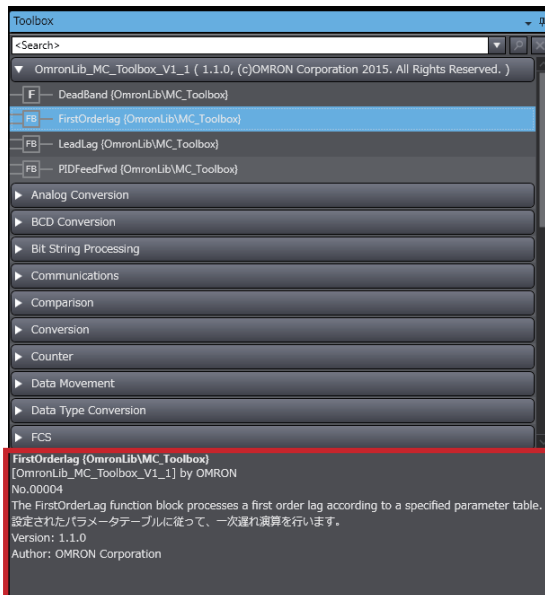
Toolbox

<Search>

OmronLib_MC_Toolbox_V1_1 ( 1.1.0, (c)OMRON Corporation 2015. All Rights Reserved. )

F DeadBand {OmronLib\MC_Toolbox}

FB FirstOrderlag {OmronLib\MC_Toolbox}

FB LeadLag {OmronLib\MC_Toolbox}

FB PIDFeedFwd {OmronLib\MC_Toolbox}

Analog Conversion

BCD Conversion

Bit String Processing

Communications

Comparison

Conversion

Counter

Data Movement

Data Type Conversion

FCS

FirstOrderlag {OmronLib\MC_Toolbox}
[OmronLib_MC_Toolbox_V1_1] by OMRON
No.00004
The FirstOrderLag function block processes a first order lag according to a specified parameter table.
設定されたパラメータテーブルに従って、一次遅れ演算を行います。
Version: 1.1.0
Author: OMRON Corporation